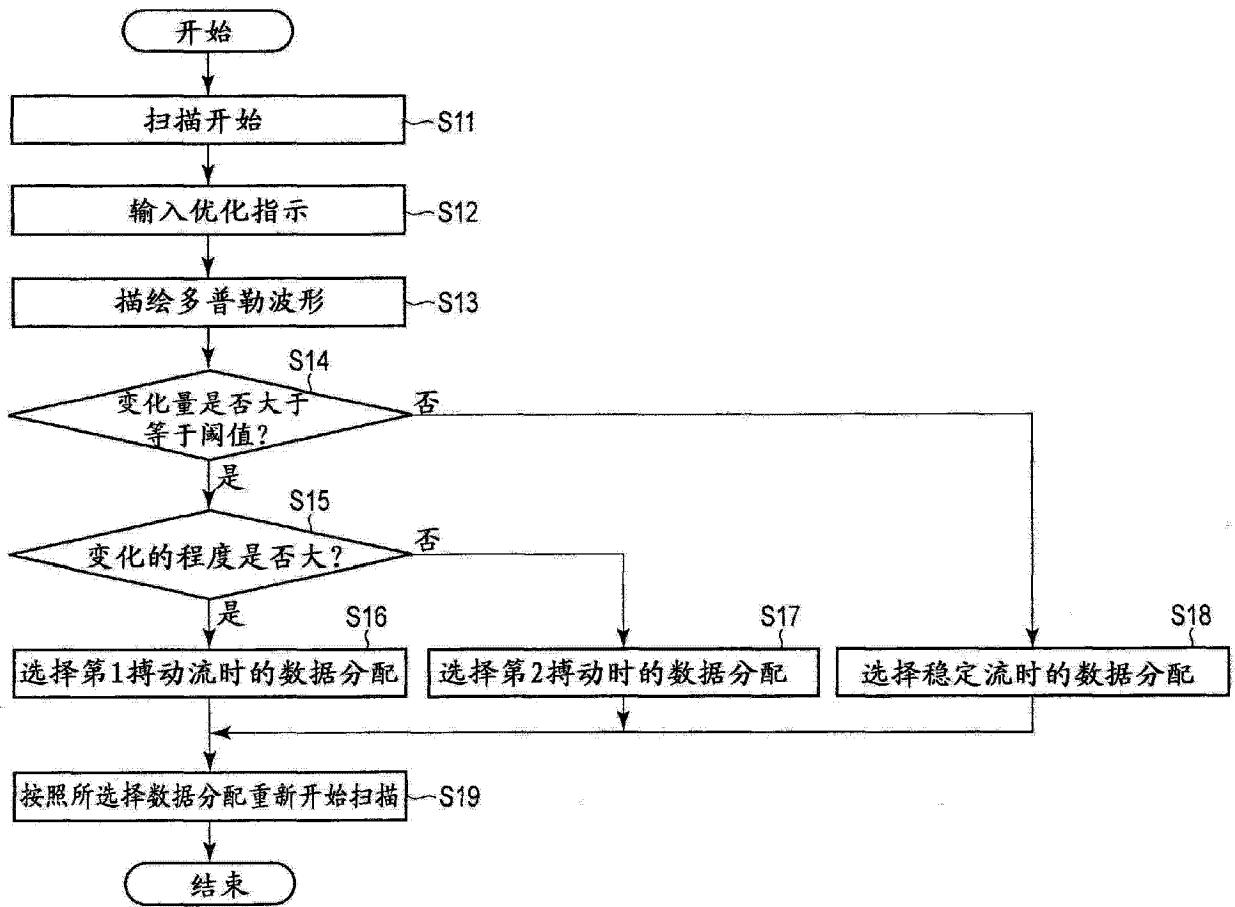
开始

扫描开始 S11

输入优化指示 S12

描绘多普勒波形 S13

S14
变化量是否大于等于阈值？
否
是

S15
变化的程度是否大？
否
是

S16
选择第1搏动流时的数据分配

S17
选择第2搏动时的数据分配

S18
选择稳定流时的数据分配

按照所选择数据分配重新开始扫描 S19

结束